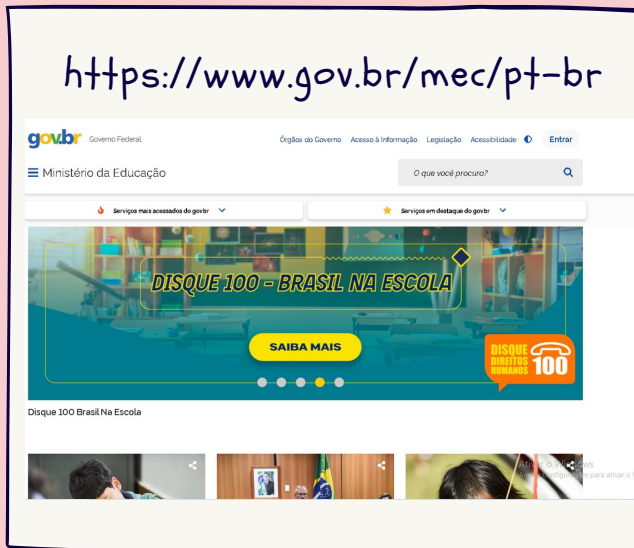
https://www.gov.br/mec/pt-br

gov.br Governo Federal

Órgãos do Governo Acesso à Informação Legislação Acessibilidade Entrar

Ministério da Educação

O que você procura?

Serviços mais acessados do govbr

Serviços em destaque do govbr

DISQUE 100 - BRASIL NA ESCOLA

SAIBA MAIS

DISQUE DIREITOS HUMANOS 100

Disque 100 Brasil Na Escola

Ativar o Windows
Acesse Configurações para ativar o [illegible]